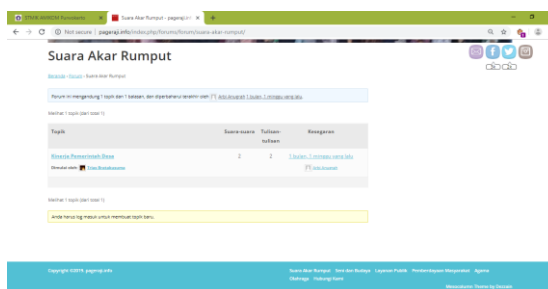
STMIK WIDURI Purwokerto ×
Suara Akar Rumput - pageraji.info ×
+

Not secure | pageraji.info/index.php/forums/forum/suara-akar-rumput/

Suara Akar Rumput

Beranda › Forum › Suara Akar Rumput

Forum ini mengandung 1 topik dan 1 balasan, dan diperbaharui terakhir oleh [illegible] Info Desanet 1 bulan, 1 minggu yang lalu.

Melihat 1 topik (dari total 1)

| Topik | Suara-suara | Tulisan-tulisan | Kesegaran |
|---|---|---|---|
| Kinerja Pemerintah Desa<br>Dimulai oleh: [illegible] | 2 | 2 | 1 bulan, 1 minggu yang lalu<br>Info Desanet |

Melihat 1 topik (dari total 1)

Anda harus log masuk untuk membuat topik baru.

Copyright ©2019. pageraji.info

Suara Akar Rumput Seni dan Budaya Layanan Publik Pemberdayaan Masyarakat Agama Olahraga Kabung Kami

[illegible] Theme by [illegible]